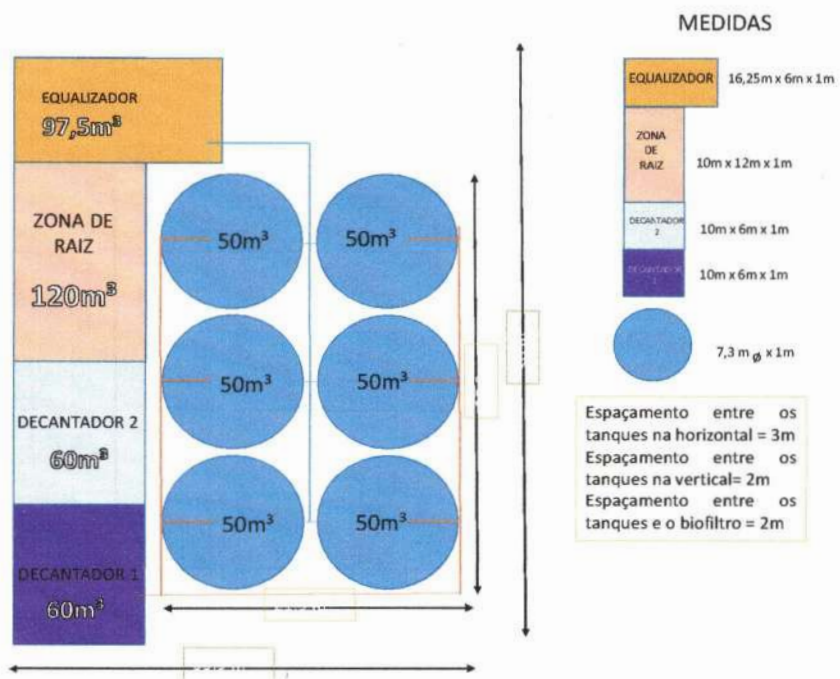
MEDIDAS

EQUALIZADOR
$97,5m^3$

ZONA DE RAIZ
$120m^3$

DECANTADOR 2
$60m^3$

DECANTADOR 1
$60m^3$

$50m^3$
$50m^3$
$50m^3$
$50m^3$
$50m^3$
$50m^3$

EQUALIZADOR 16,25m x 6m x 1m

ZONA DE RAIZ 10m x 12m x 1m

DECANTADOR 2 10m x 6m x 1m

DECANTADOR 1 10m x 6m x 1m

7,3 m $_\phi$ x 1m

Espaçamento entre os tanques na horizontal = 3m
Espaçamento entre os tanques na vertical= 2m
Espaçamento entre os tanques e o biofiltro = 2m